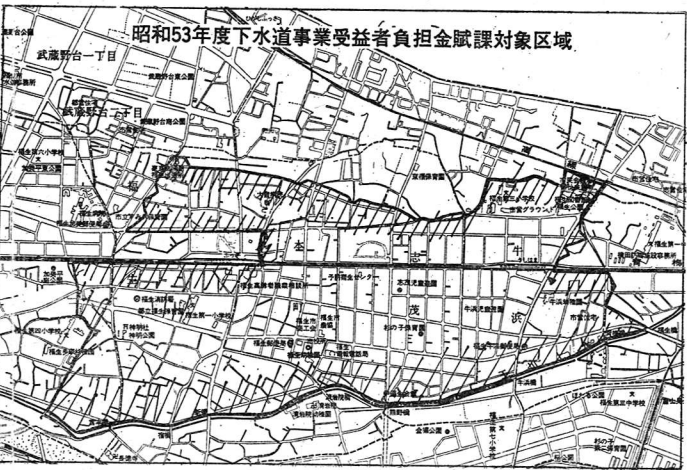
昭和53年度下水道事業受益者負担金賦課対象区域

武蔵野台一丁目

武蔵野台二丁目

武蔵野台公園

福生第六小学校

本

志

茂

牛

浜

熊川

福生第一小学校

福生第三小学校

本町児童遊園

牛浜児童遊園

牛浜

福生第五中学校

福生市役所

福生駅

熊川駅

多摩川